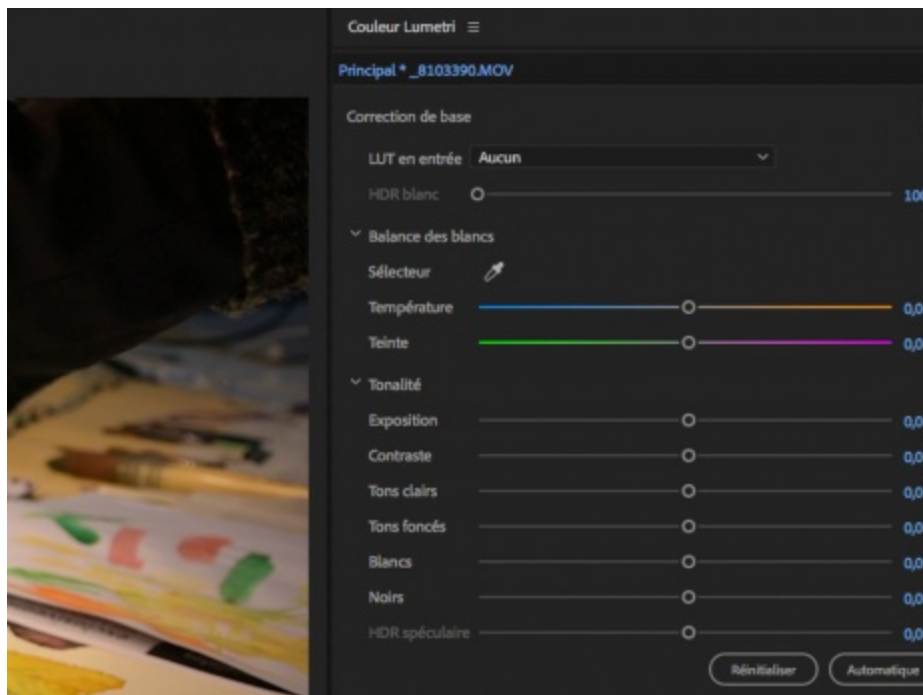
Couleur Lumetri ≡

Principal * _8103390.MOV

Correction de base

LUT en entrée Aucun

HDR blanc 10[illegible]

Balance des blancs

Sélecteur

Température 0,0

Teinte 0,0

Tonalité

Exposition 0,0

Contraste 0,0

Tons clairs 0,0

Tons foncés 0,0

Blancs 0,0

Noirs 0,0

HDR spéculaire 0,0

Réinitialiser Automatique